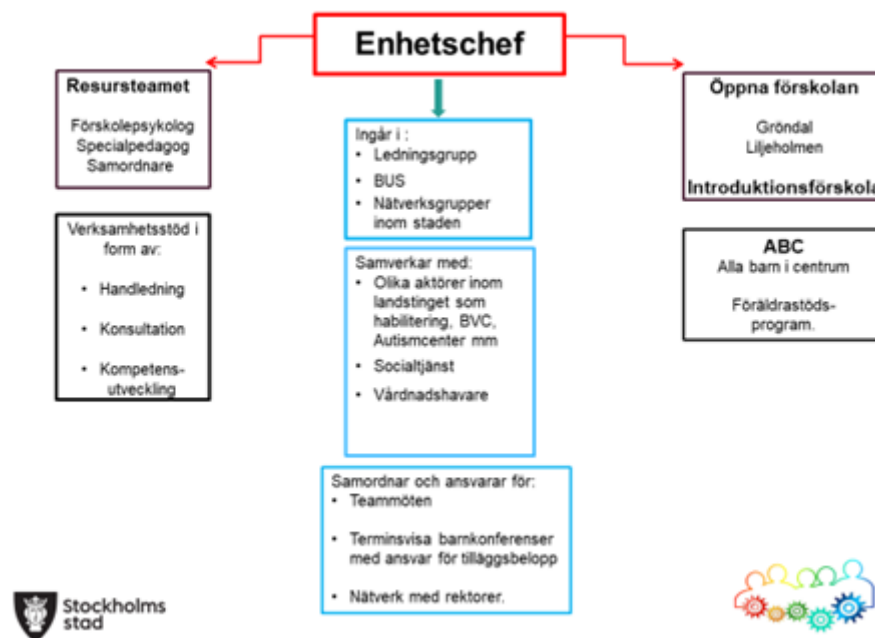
Enhetschef

Resursteamet

Förskolepsykolog
Specialpedagog
Samordnare

Verksamhetsstöd i form av:

• Handledning
• Konsultation
• Kompetens-utveckling

Ingår i :
• Ledningsgrupp
• BUS
• Nätverksgrupper inom staden

Samverkar med:
• Olika aktörer inom landstinget som habilitering, BVC, Autismcenter mm
• Socialtjänst
• Vårdnadshavare

Samordnar och ansvarar för:
• Teammöten
• Terminsvisa barnkonferenser med ansvar för tilläggsbelopp
• Nätverk med rektorer.

Öppna förskolan

Gröndal
Liljeholmen

Introduktionsförskola

ABC
Alla barn i centrum

Föräldrastöds-program.

Stockholms stad